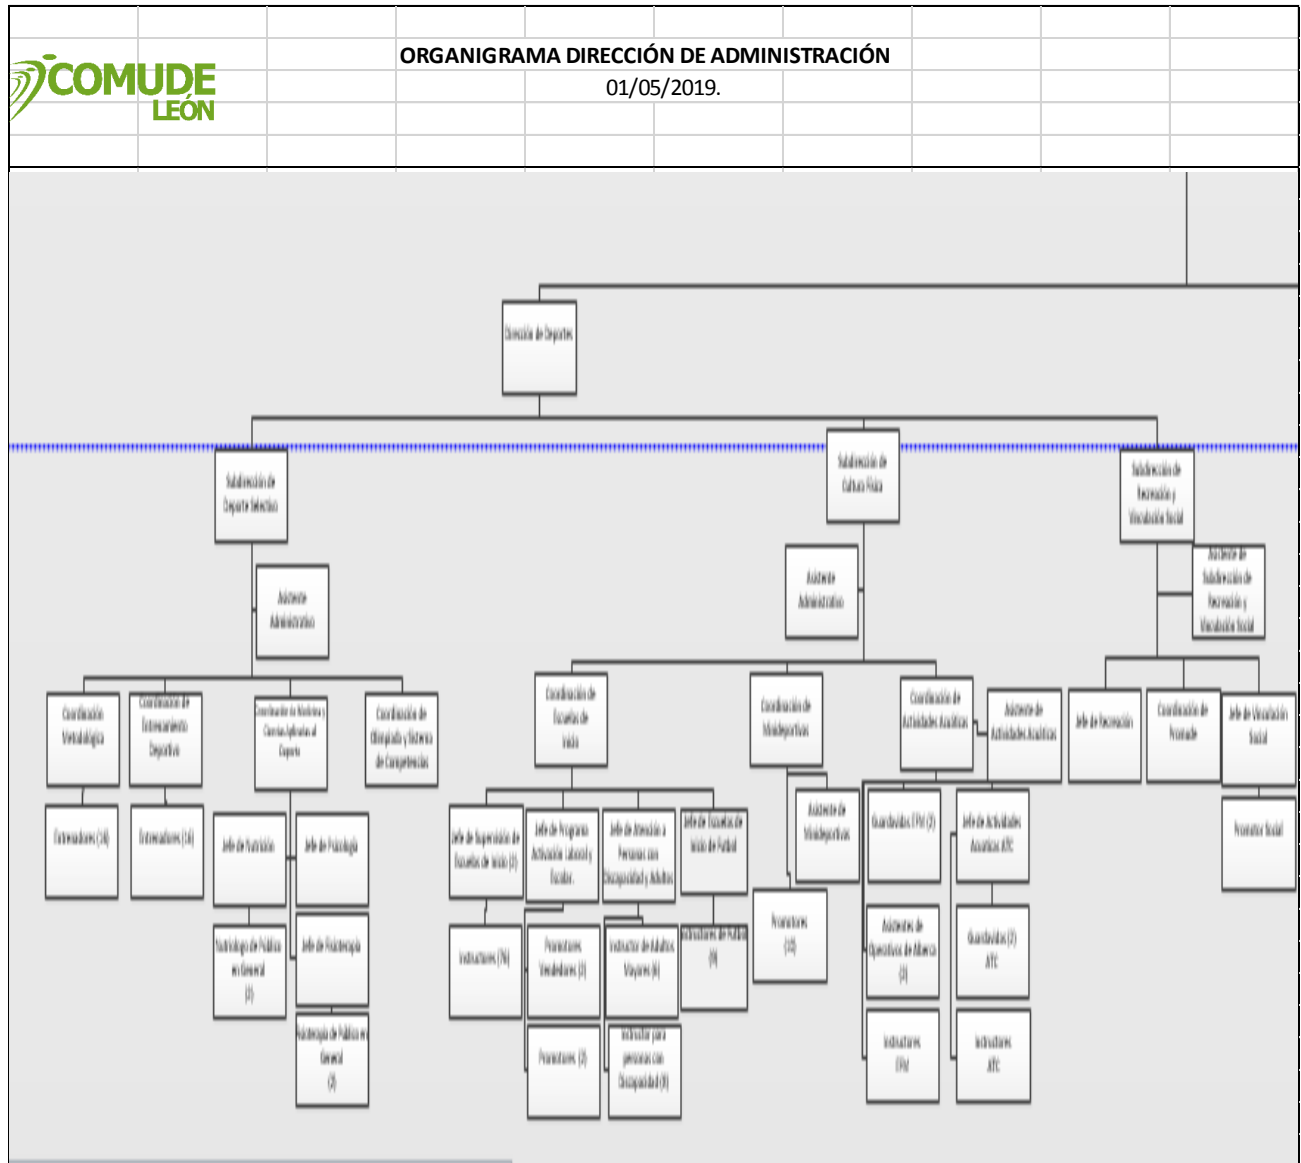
COMUDE LEÓN

ORGANIGRAMA DIRECCIÓN DE ADMINISTRACIÓN
01/05/2019.

Dirección de Deportes

Subdirección de Deporte Selectivo

Subdirección de Cultura Física

Subdirección de Recreación y Vinculación Social

Asistente Administrativo

Asistente Administrativo

Asistente de Subdirección de Recreación y Vinculación Social

Coordinación Metodológica

Coordinación de Entrenamiento Deportivo

Coordinación de Medicina y Ciencias Aplicadas al Deporte

Coordinación de Olimpiada y Sistema de Competencias

Coordinación de Escuelas de Inicio

Coordinación de Módulos Deportivos

Coordinación de Actividades Acuáticas

Asistente de Actividades Acuáticas

Jefe de Recreación

Coordinación de Vivamos

Jefe de Vinculación Social

Entrenadores (14)

Entrenadores (16)

Jefe de Nutrición

Jefe de Psicología

Jefe de Supervisión de Escuelas de Inicio (3)

Jefe de Programa Activación Laboral y Escolar.

Jefe de Atención a Personas con Discapacidad y Adultos

Jefe de Escuelas de Inicio de Futbol

Asistente de Módulos Deportivos

Guardavidas EPM (2)

Jefe de Actividades Acuáticas ATC

Promotor Social

Nutriólogo de Público en General (3)

Jefe de Fisioterapia

Instructores (76)

Promotores Vendedores (3)

Instructor de Adultos Mayores (6)

Instructores de Futbol (4)

Promotores (12)

Asistentes de Operativos de Alberca (3)

Guardavidas (2) ATC

Fisioterapia de Público en General (3)

Promotores (3)

Instructor para personas con Discapacidad (8)

Instructores EPM

Instructores ATC